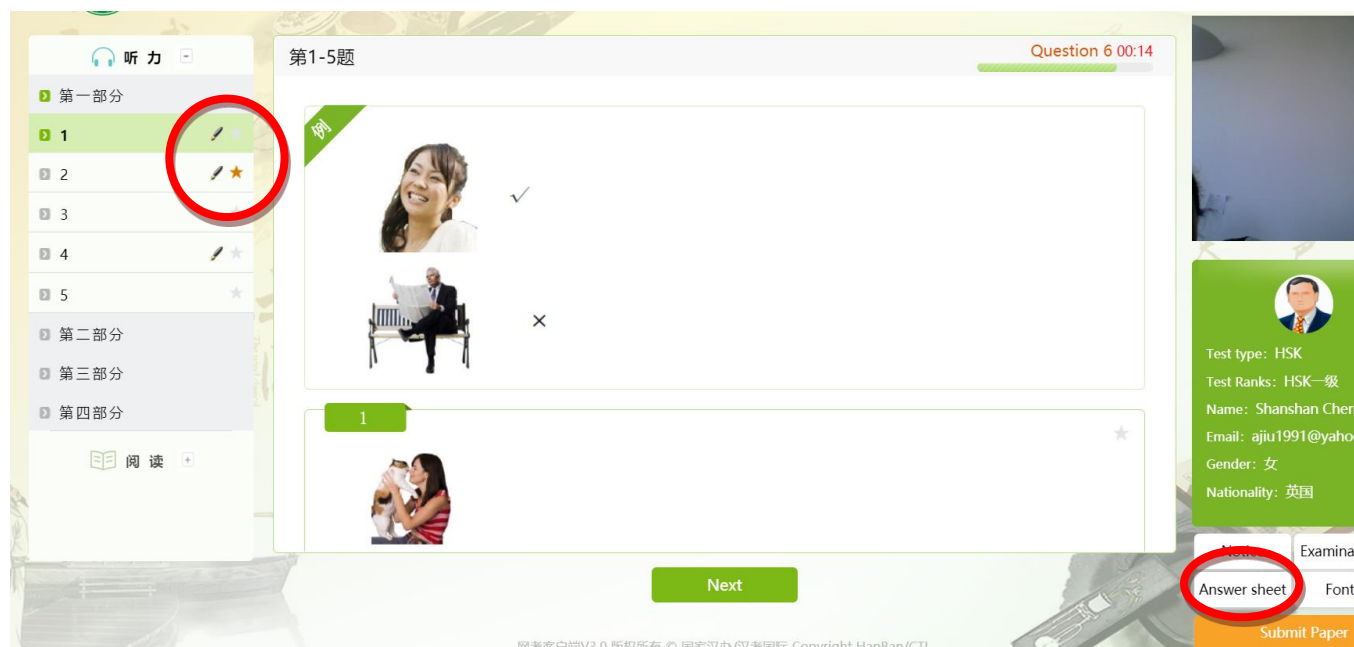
听力

第一部分

1

2

3

4

5

第二部分

第三部分

第四部分

阅读

第1-5题

Question 6 00:14

例

✓

×

1

Next

Test type: HSK

Test Ranks: HSK一级

Name: Shanshan Chen

Email: ajiu1991@yaho

Gender: 女

Nationality: 英国

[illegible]

Examina

Answer sheet

Font

Submit Paper

网考客户端V3.0 版权所有 © 国家汉办/孔子学院 Copyright HanBan/CTI